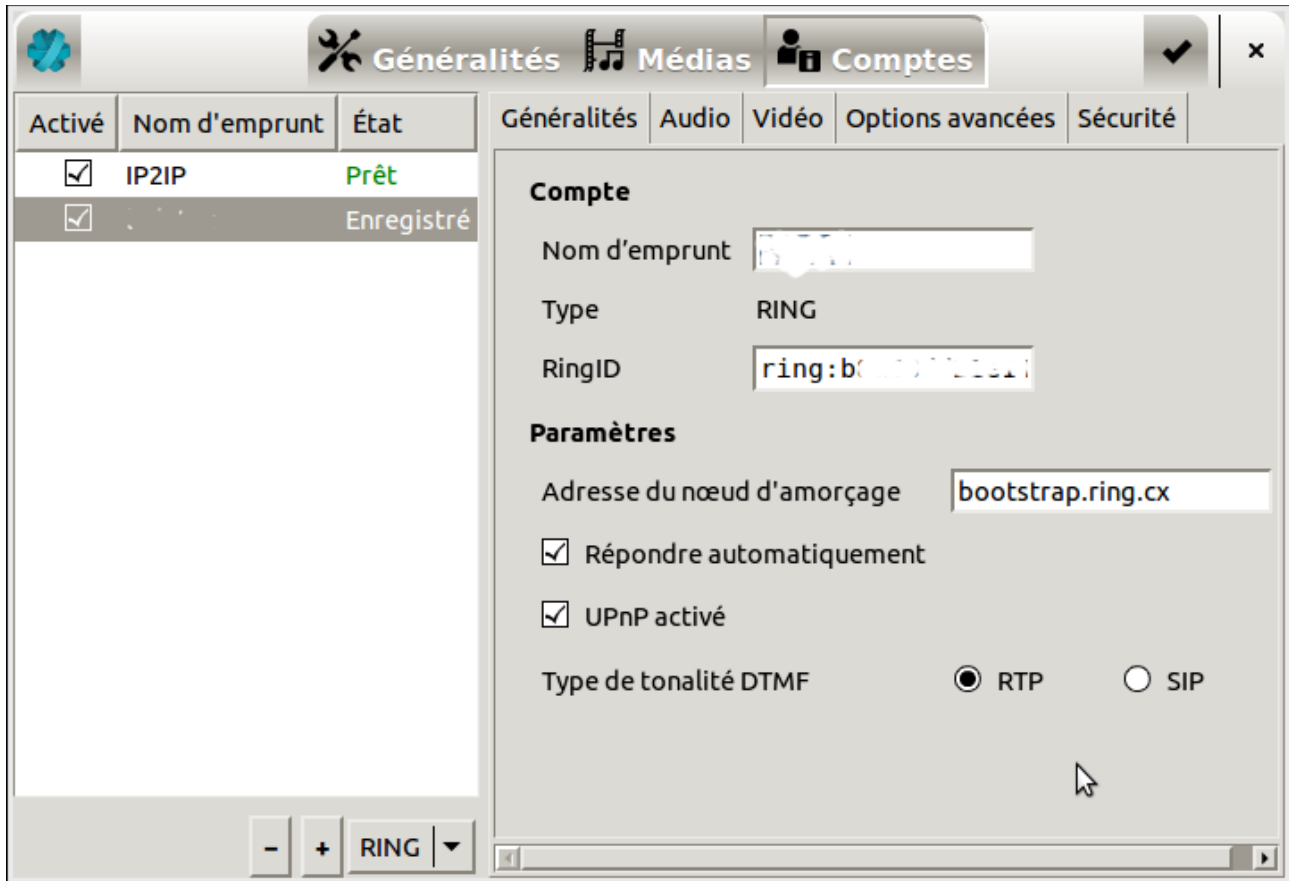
Généralités Médias Comptes

| Activé | Nom d'emprunt | État |
|---|---|---|
| ☑ | IP2IP | Prêt |
| ☑ | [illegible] | Enregistré |

- + RING

Généralités Audio Vidéo Options avancées Sécurité

Compte

Nom d'emprunt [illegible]

Type RING

RingID ring:b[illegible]

Paramètres

Adresse du nœud d'amorçage bootstrap.ring.cx

☑ Répondre automatiquement

☑ UPnP activé

Type de tonalité DTMF ◉ RTP ○ SIP